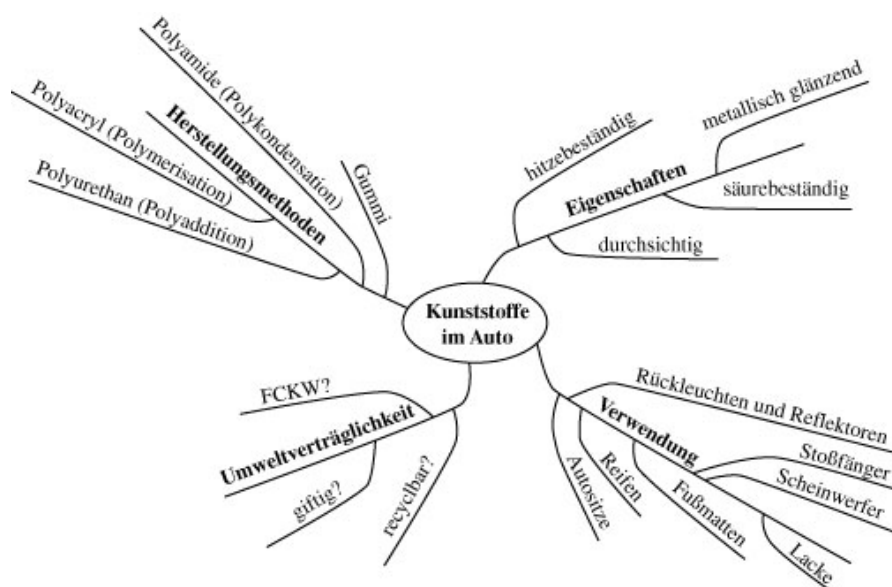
Kunststoffe im Auto

Herstellungsmethoden
Polyamide (Polykondensation)
Polyacryl (Polymerisation)
Polyurethan (Polyaddition)
Gummi

Eigenschaften
hitzebeständig
metallisch glänzend
säurebeständig
durchsichtig

Verwendung
Rückleuchten und Reflektoren
Stoßfänger
Scheinwerfer
Lacke
Fußmatten
Reifen
Autositze

Umweltverträglichkeit
FCKW?
giftig?
recyclbar?